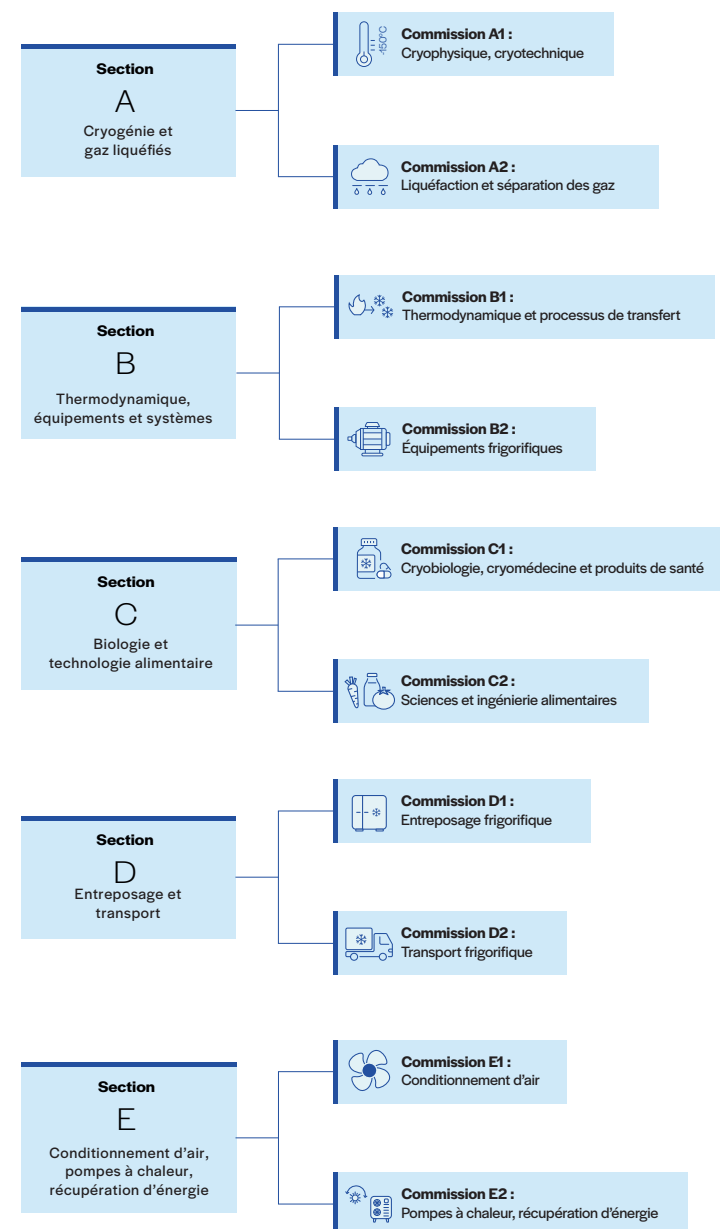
Section
A
Cryogénie et gaz liquéfiés

-150°C

Commission A1 :
Cryophysique, cryotechnique

Commission A2 :
Liquéfaction et séparation des gaz

Section
B
Thermodynamique, équipements et systèmes

Commission B1 :
Thermodynamique et processus de transfert

Commission B2 :
Équipements frigorifiques

Section
C
Biologie et technologie alimentaire

Commission C1 :
Cryobiologie, cryomédecine et produits de santé

Commission C2 :
Sciences et ingénierie alimentaires

Section
D
Entreposage et transport

Commission D1 :
Entreposage frigorifique

Commission D2 :
Transport frigorifique

Section
E
Conditionnement d'air, pompes à chaleur, récupération d'énergie

Commission E1 :
Conditionnement d'air

Commission E2 :
Pompes à chaleur, récupération d'énergie